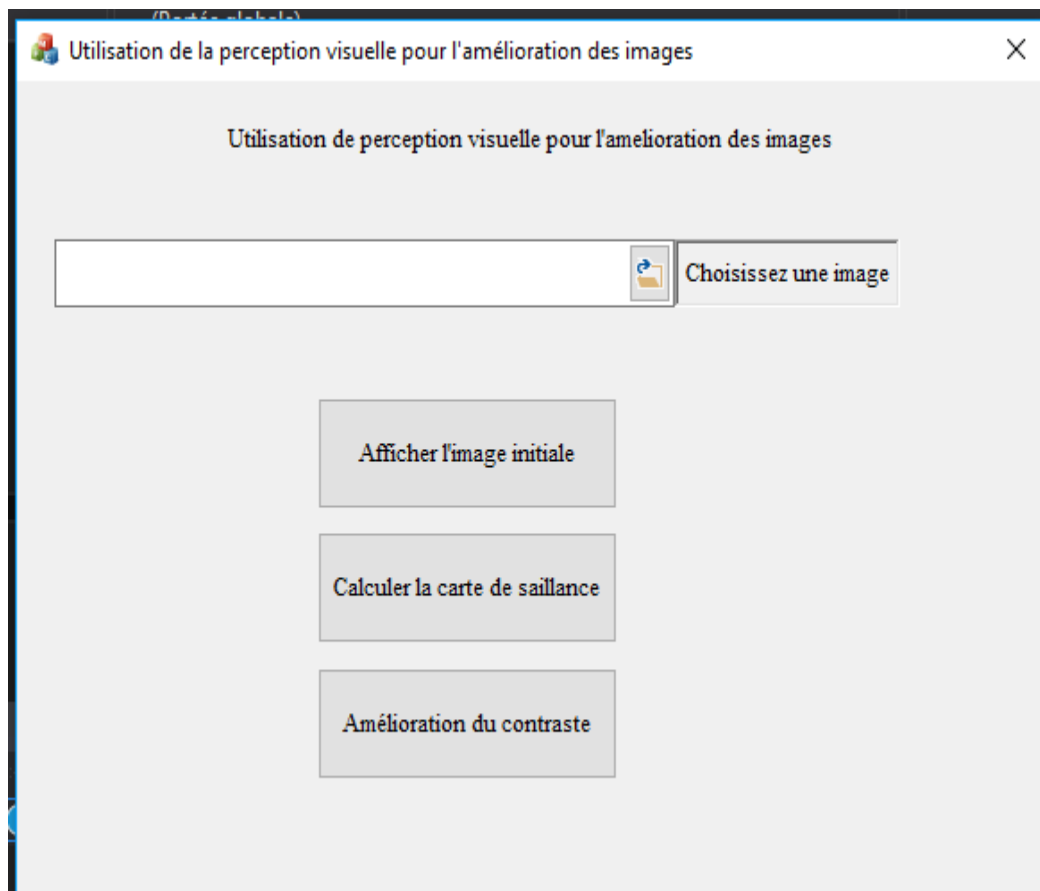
(Portée globale)

Utilisation de la perception visuelle pour l'amélioration des images

X

Utilisation de perception visuelle pour l'amelioration des images

Choisissez une image

Afficher l'image initiale

Calculer la carte de saillance

Amélioration du contraste